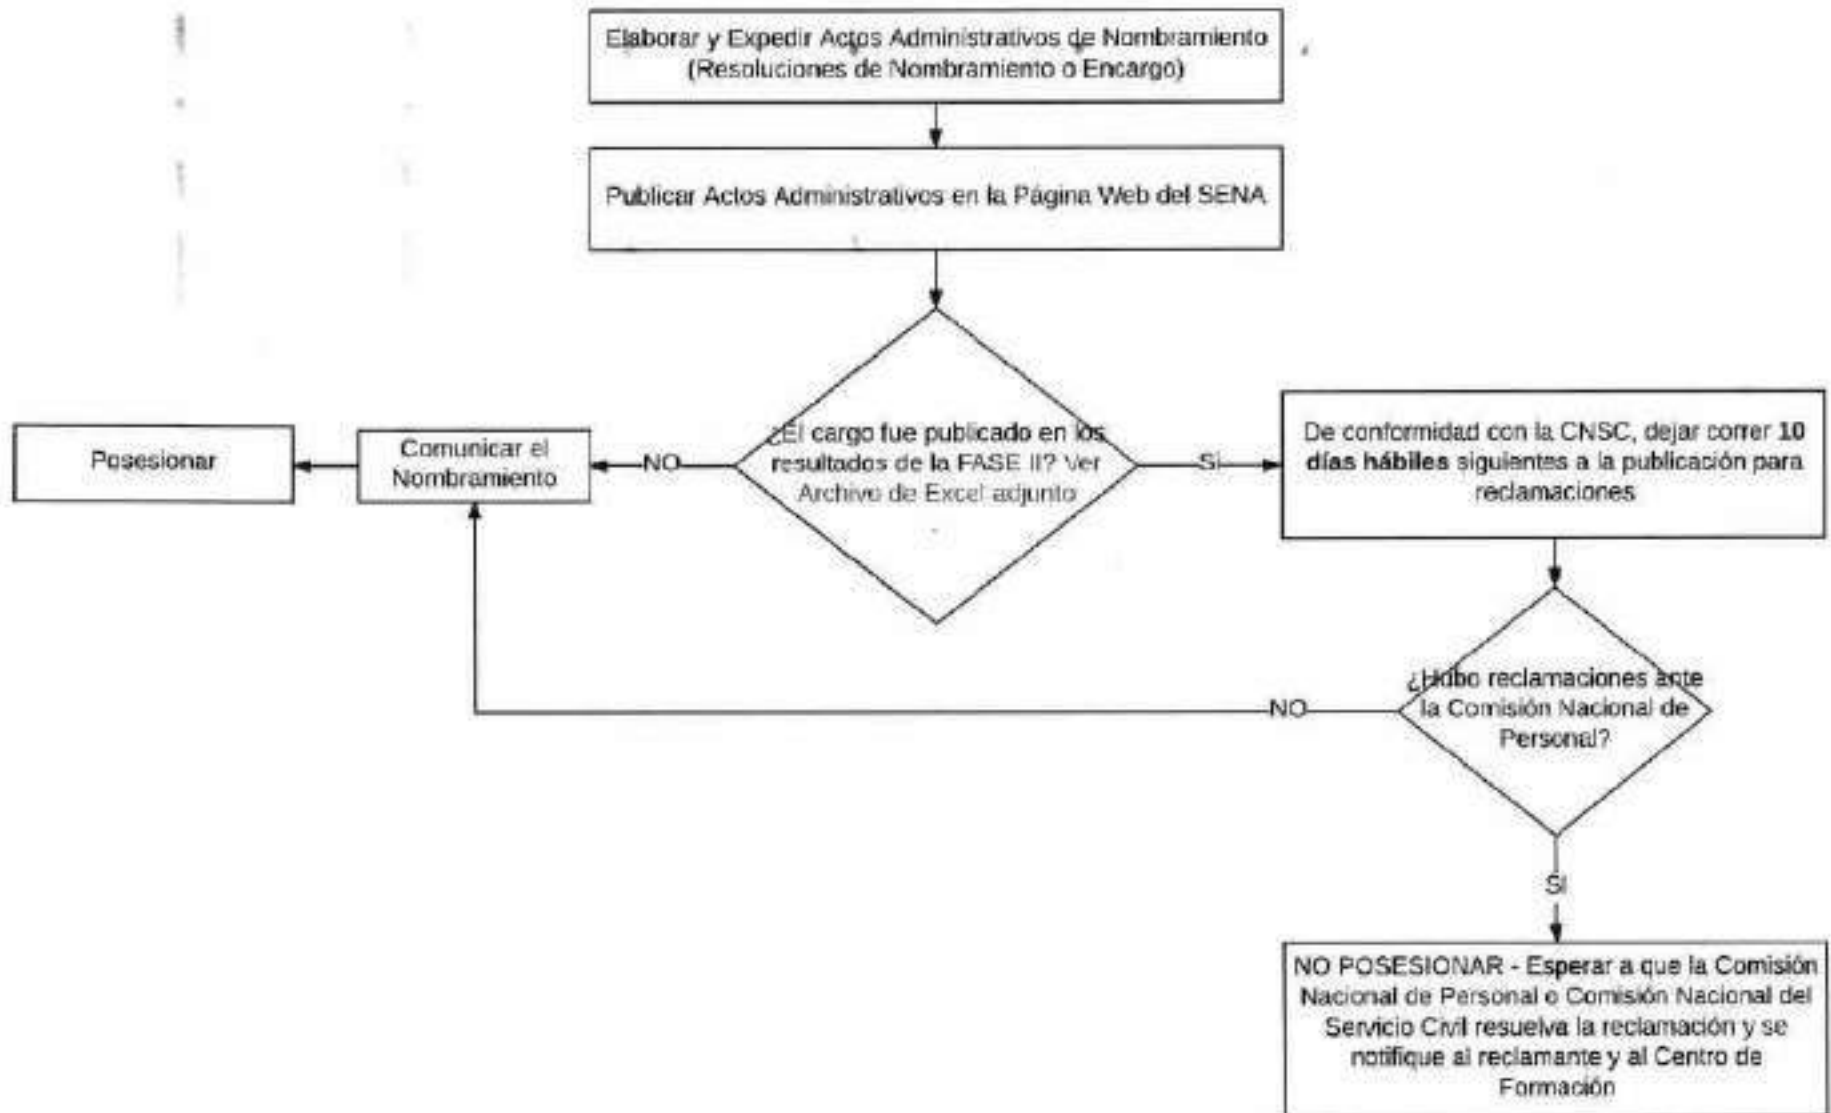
Elaborar y Expedir Actos Administrativos de Nombramiento (Resoluciones de Nombramiento o Encargo)

Publicar Actos Administrativos en la Página Web del SENA

¿El cargo fue publicado en los resultados de la FASE II? Ver Archivo de Excel adjunto

NO

Comunicar el Nombramiento

Posesionar

SI

De conformidad con la CNSC, dejar correr **10 días hábiles** siguientes a la publicación para reclamaciones

¿Hubo reclamaciones ante la Comisión Nacional de Personal?

NO

SI

NO POSESIONAR - Esperar a que la Comisión Nacional de Personal o Comisión Nacional del Servicio Civil resuelva la reclamación y se notifique al reclamante y al Centro de Formación